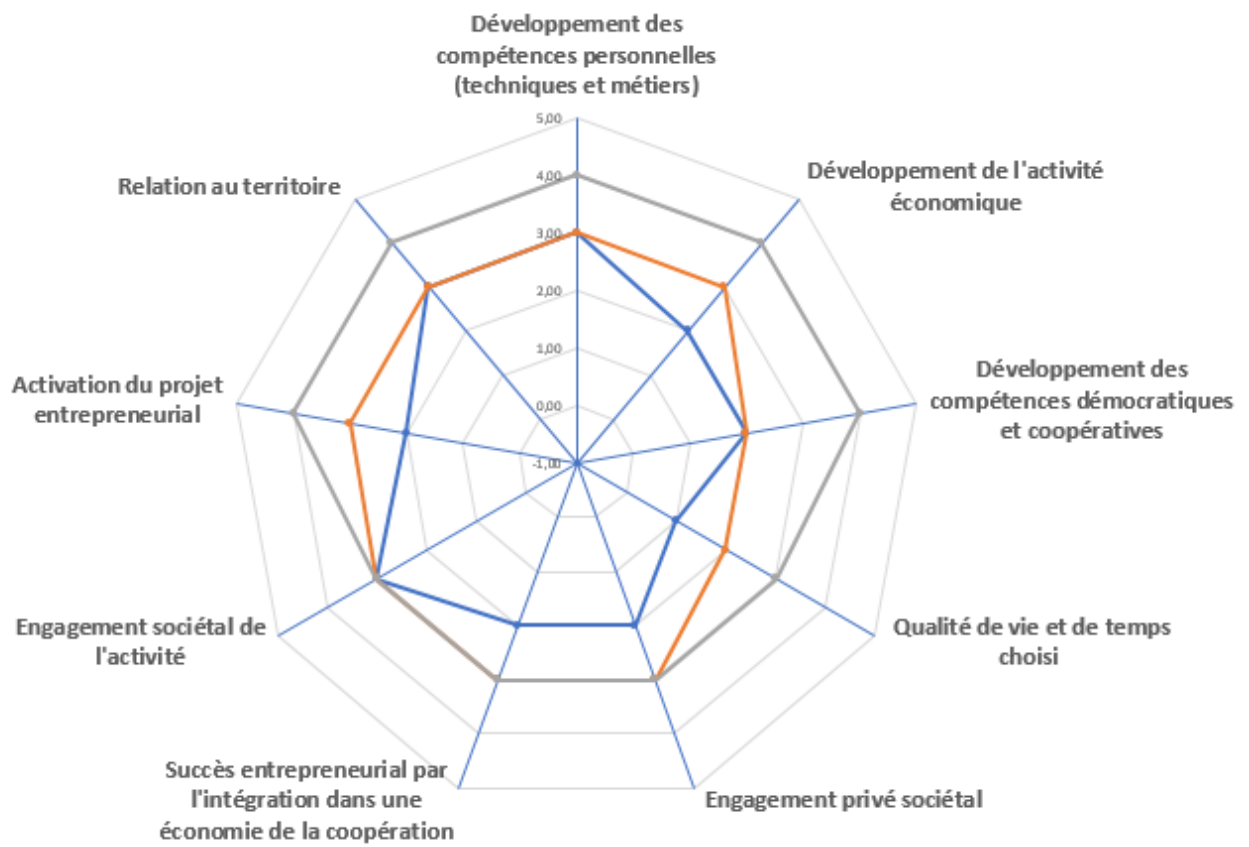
Développement des compétences personnelles (techniques et métiers)

5,00
4,00
3,00
2,00
1,00
0,00
-1,00

Développement de l'activité économique

Développement des compétences démocratiques et coopératives

Qualité de vie et de temps choisi

Engagement privé sociétal

Succès entrepreneurial par l'intégration dans une économie de la coopération

Engagement sociétal de l'activité

Activation du projet entrepreneurial

Relation au territoire